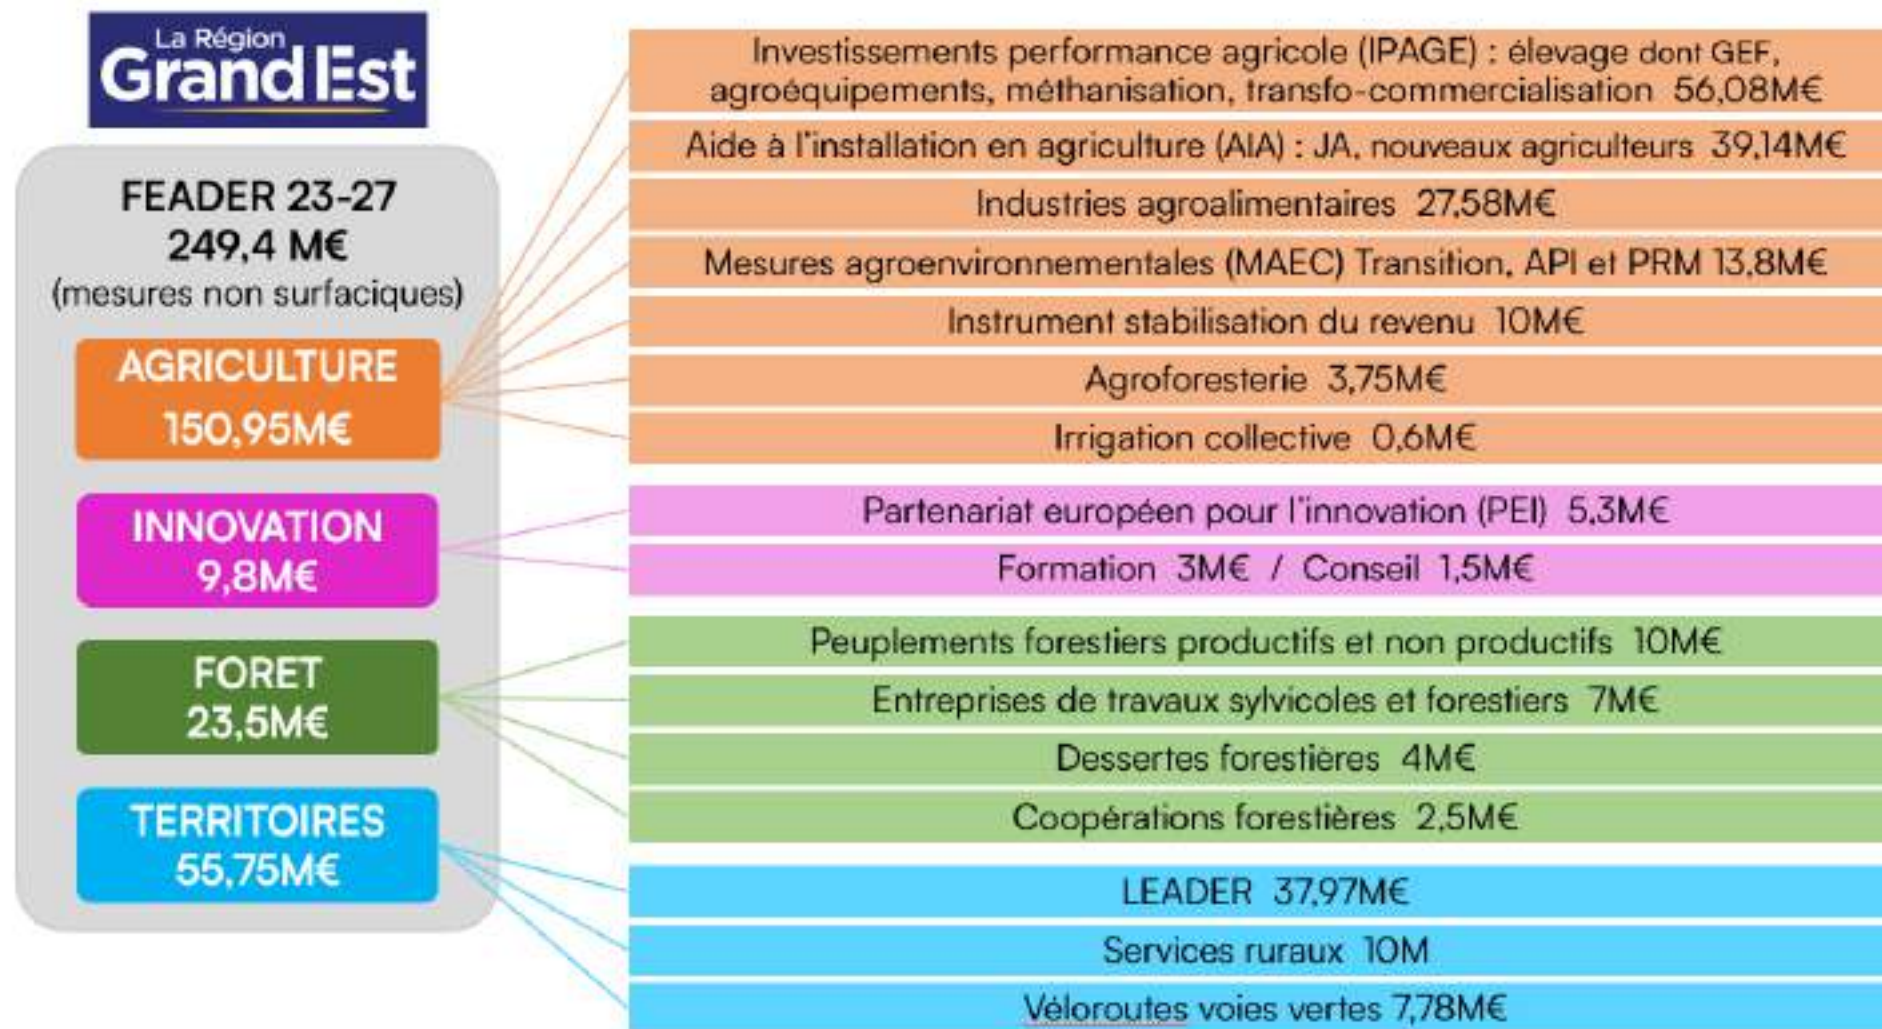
La Région
Grand Est

FEADER 23-27
249,4 M€
(mesures non surfaciques)

AGRICULTURE
150,95M€

INNOVATION
9,8M€

FORET
23,5M€

TERRITOIRES
55,75M€

Investissements performance agricole (IPAGE) : élevage dont GEF, agroéquipements, méthanisation, transfo-commercialisation 56,08M€

Aide à l'installation en agriculture (AIA) : JA, nouveaux agriculteurs 39,14M€

Industries agroalimentaires 27,58M€

Mesures agroenvironnementales (MAEC) Transition, API et PRM 13,8M€

Instrument stabilisation du revenu 10M€

Agroforesterie 3,75M€

Irrigation collective 0,6M€

Partenariat européen pour l'innovation (PEI) 5,3M€

Formation 3M€ / Conseil 1,5M€

Peuplements forestiers productifs et non productifs 10M€

Entreprises de travaux sylvicoles et forestiers 7M€

Dessertes forestières 4M€

Coopérations forestières 2,5M€

LEADER 37,97M€

Services ruraux 10M

Véloroutes voies vertes 7,78M€